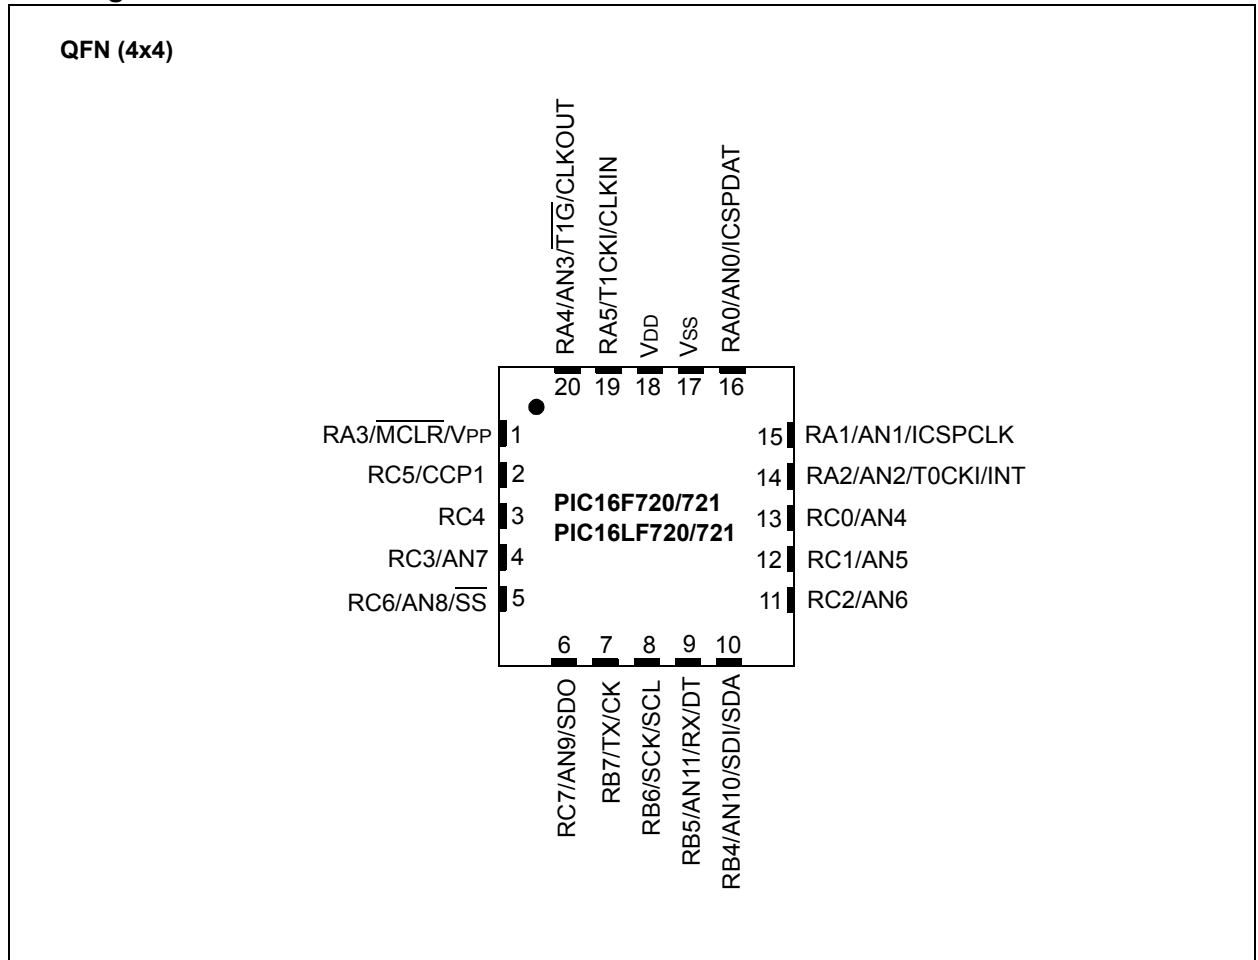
QFN (4x4)

RA4/AN3/$\overline{T1G}$/CLKOUT
RA5/T1CKI/CLKIN
VDD
VSS
RA0/AN0/ICSPDAT

20 19 18 17 16

RA3/$\overline{MCLR}$/VPP 1
RC5/CCP1 2
RC4 3
RC3/AN7 4
RC6/AN8/$\overline{SS}$ 5

PIC16F720/721
PIC16LF720/721

15 RA1/AN1/ICSPCLK
14 RA2/AN2/T0CKI/INT
13 RC0/AN4
12 RC1/AN5
11 RC2/AN6

6 7 8 9 10

RC7/AN9/SDO
RB7/TX/CK
RB6/SCK/SCL
RB5/AN11/RX/DT
RB4/AN10/SDI/SDA